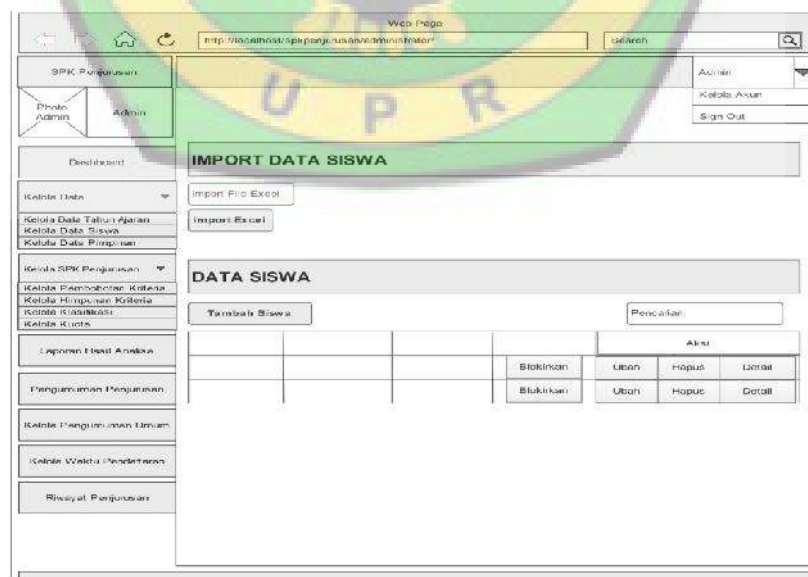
Web Page

http://localhost/spkpenjurusan/administrator/

Search

SPK Penjurusan

Admin

Kelola Akun

Sign Out

Photo Admin

Admin

U P R

Dashboard

IMPORT DATA SISWA

Kelola Data

Import File Excel

Import Excel

Kelola Data Tahun Ajaran
Kelola Data Siswa
Kelola Data Pimpinan

Kelola SPK Penjurusan

Kelola Pembobotan Kriteria
Kelola Himpunan Kriteria
Kelola Klasifikasi
Kelola Kuota

DATA SISWA

Tambah Siswa

Pencarian

Laporan Hasil Analisa

Pengumuman Penjurusan

Kelola Pengumuman Umum

Kelola Waktu Pendaftaran

Riwayat Penjurusan

| | | | | Aksi | | |
|---|---|---|---|---|---|---|
| | | | Blokirkan | Ubah | Hapus | Detail |
| | | | Blokirkan | Ubah | Hapus | Detail |